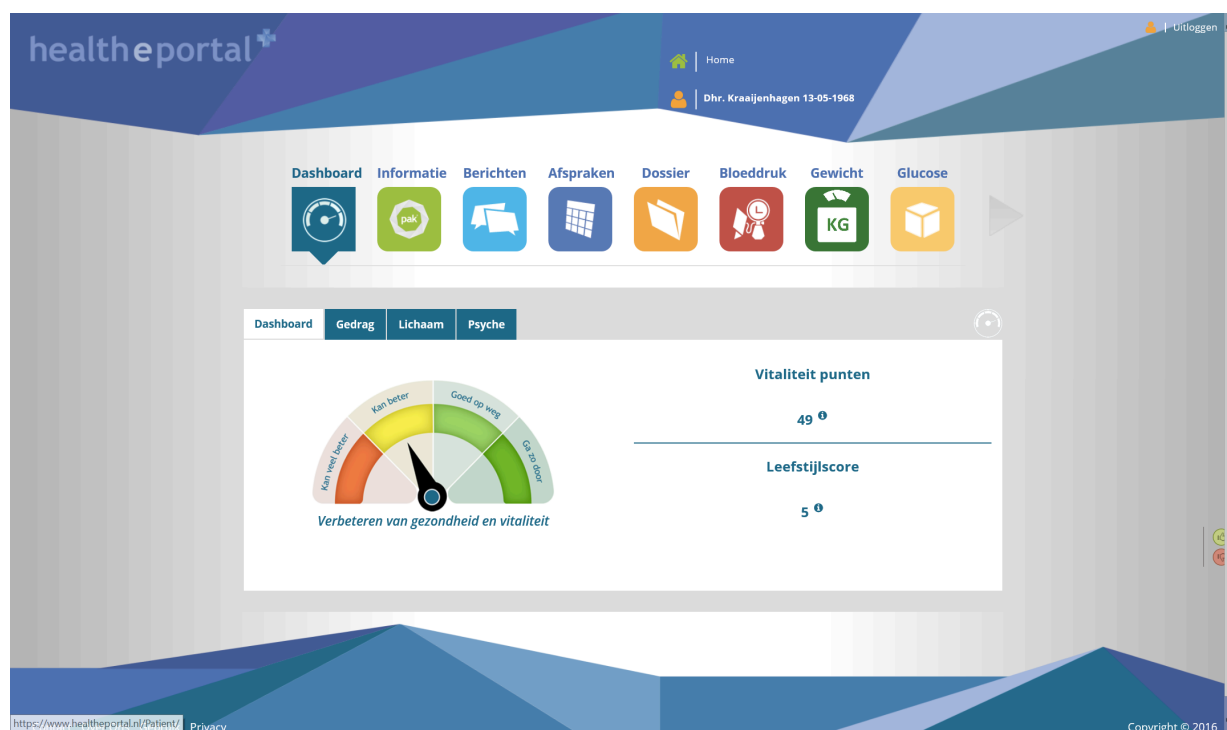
healtheportal

Uitloggen

Home

Dhr. Kraaijenhagen 13-05-1968

Dashboard Informatie Berichten Afspraken Dossier Bloeddruk Gewicht Glucose

pak

KG

Dashboard Gedrag Lichaam Psyche

Kan veel beter
Kan beter
Goed op weg
Ga zo door

Verbeteren van gezondheid en vitaliteit

Vitaliteit punten

49

Leefstijlscore

5

https://www.healtheportal.nl/Patient/ Privacy

Copyright © 2016